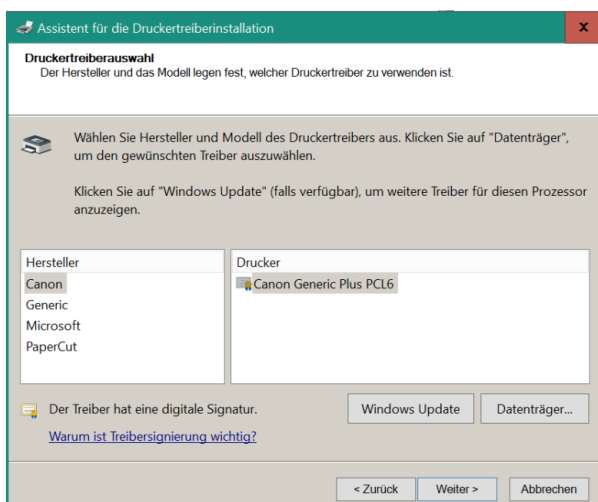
Assistent für die Druckertreiberinstallation

x

Druckertreiberauswahl
Der Hersteller und das Modell legen fest, welcher Druckertreiber zu verwenden ist.

Wählen Sie Hersteller und Modell des Druckertreibers aus. Klicken Sie auf "Datenträger", um den gewünschten Treiber auszuwählen.

Klicken Sie auf "Windows Update" (falls verfügbar), um weitere Treiber für diesen Prozessor anzuzeigen.

| Hersteller | Drucker |
|---|---|
| Canon | Canon Generic Plus PCL6 |
| Generic | |
| Microsoft | |
| PaperCut | |

Der Treiber hat eine digitale Signatur.

Windows Update

Datenträger...

Warum ist Treibersignierung wichtig?

< Zurück

Weiter >

Abbrechen